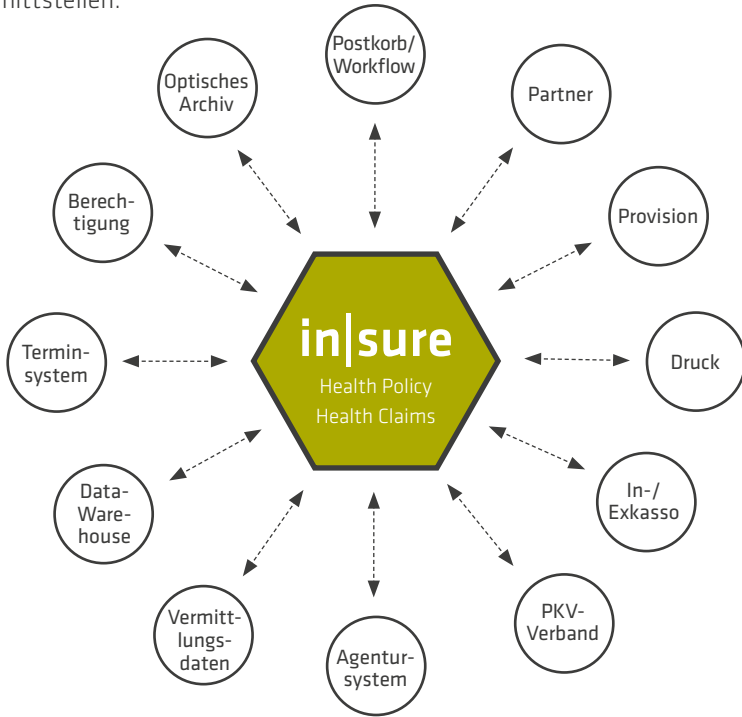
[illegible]nittstellen:

Postkorb/ Workflow

Optisches Archiv

Partner

Berechtigung

Provision

Terminsystem

in|sure

Health Policy

Health Claims

Druck

Data-Warehouse

In-/ Exkasso

Vermittlungsdaten

PKV-Verband

Agentursystem